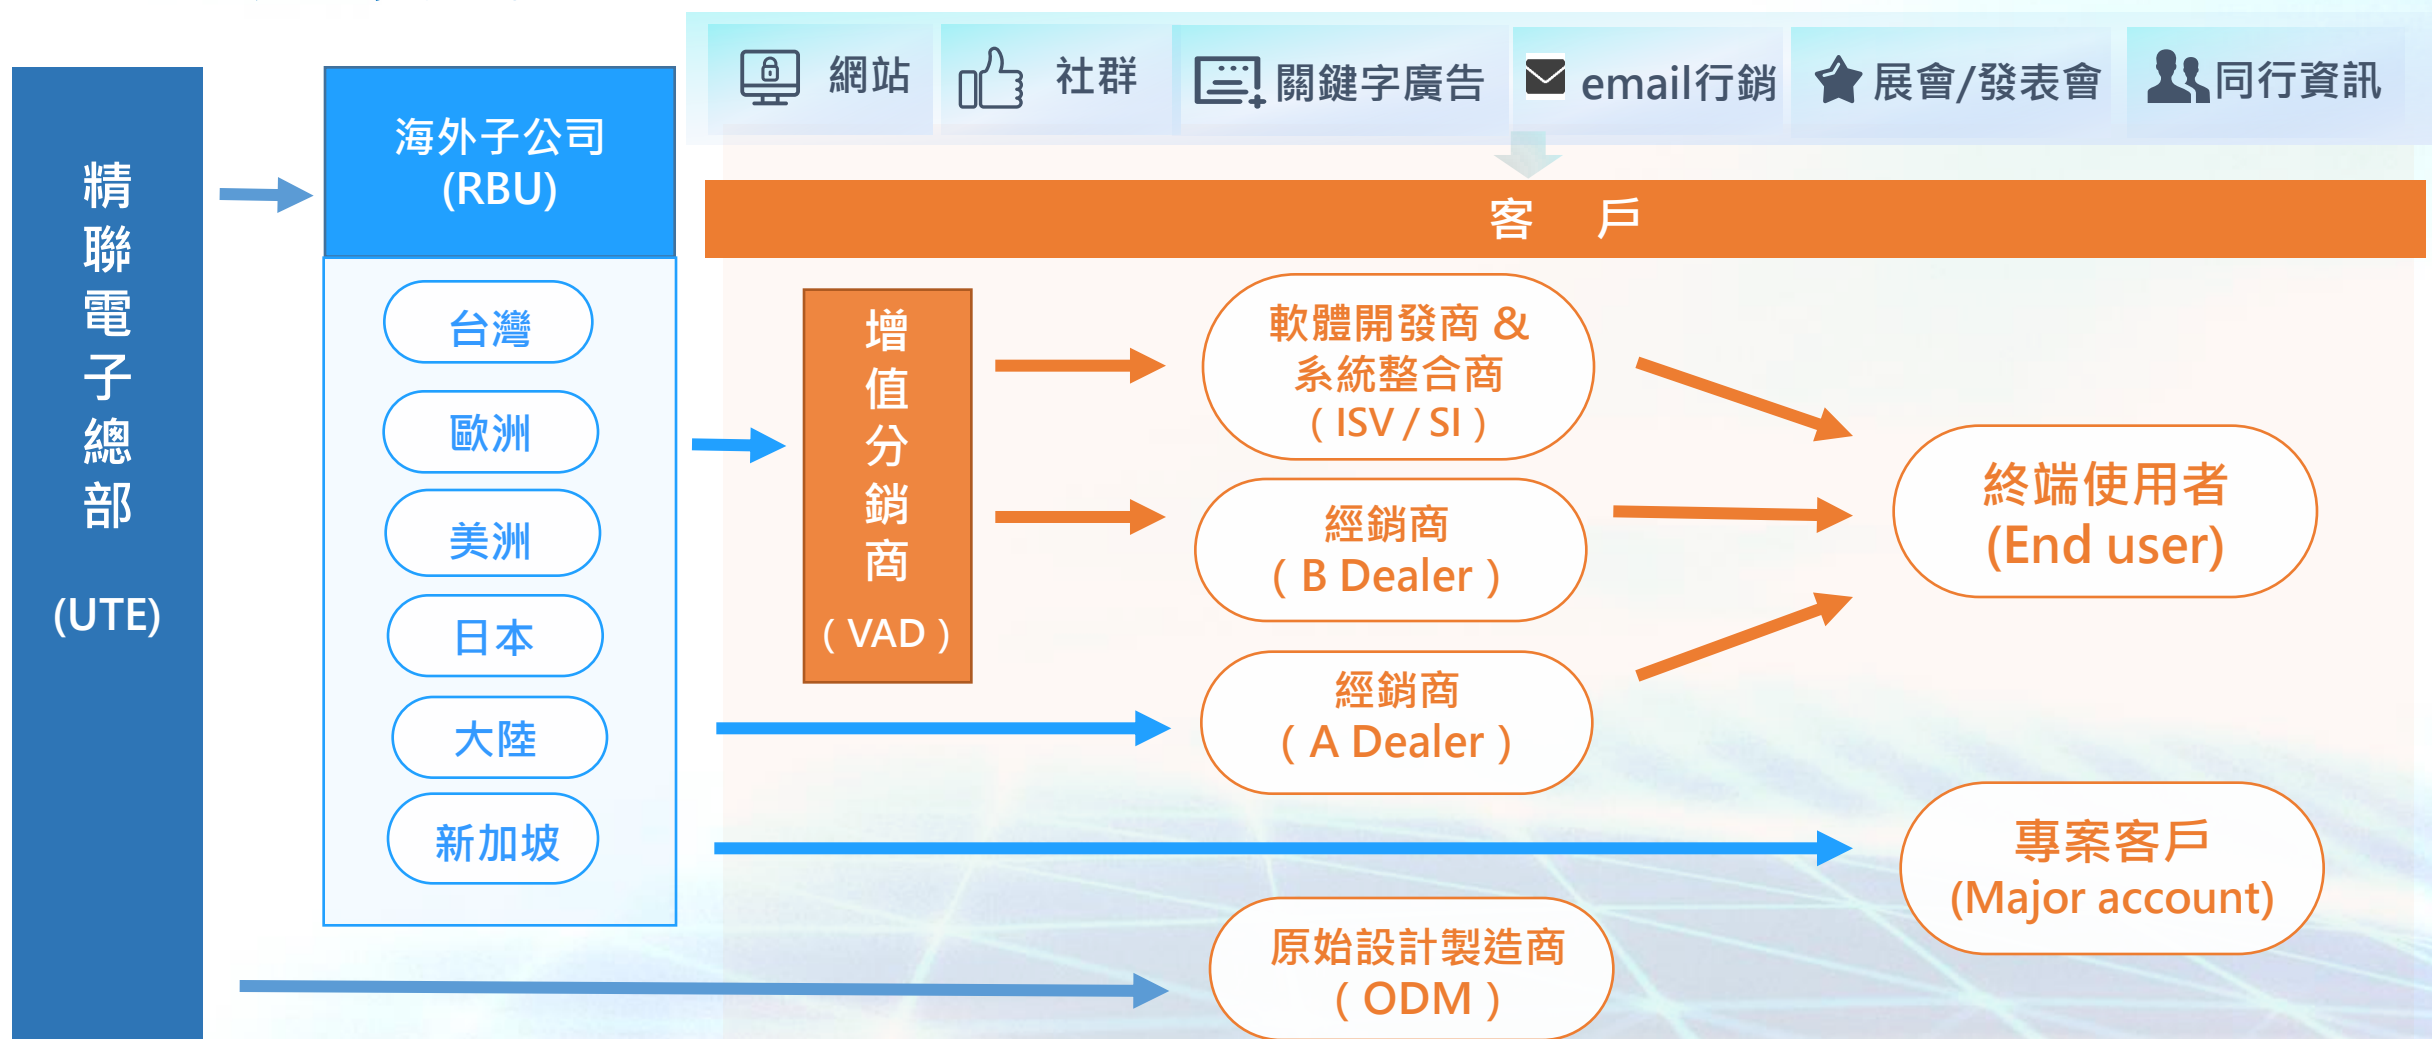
精聯電子總部

(UTE)

網站 社群 關鍵字廣告 email行銷 展會/發表會 同行資訊

海外子公司 (RBU)

台灣

歐洲

美洲

日本

大陸

新加坡

客 戶

增值分銷商

( VAD )

軟體開發商 & 系統整合商 ( ISV / SI )

經銷商 ( B Dealer )

經銷商 ( A Dealer )

終端使用者 (End user)

專案客戶 (Major account)

原始設計製造商 ( ODM )